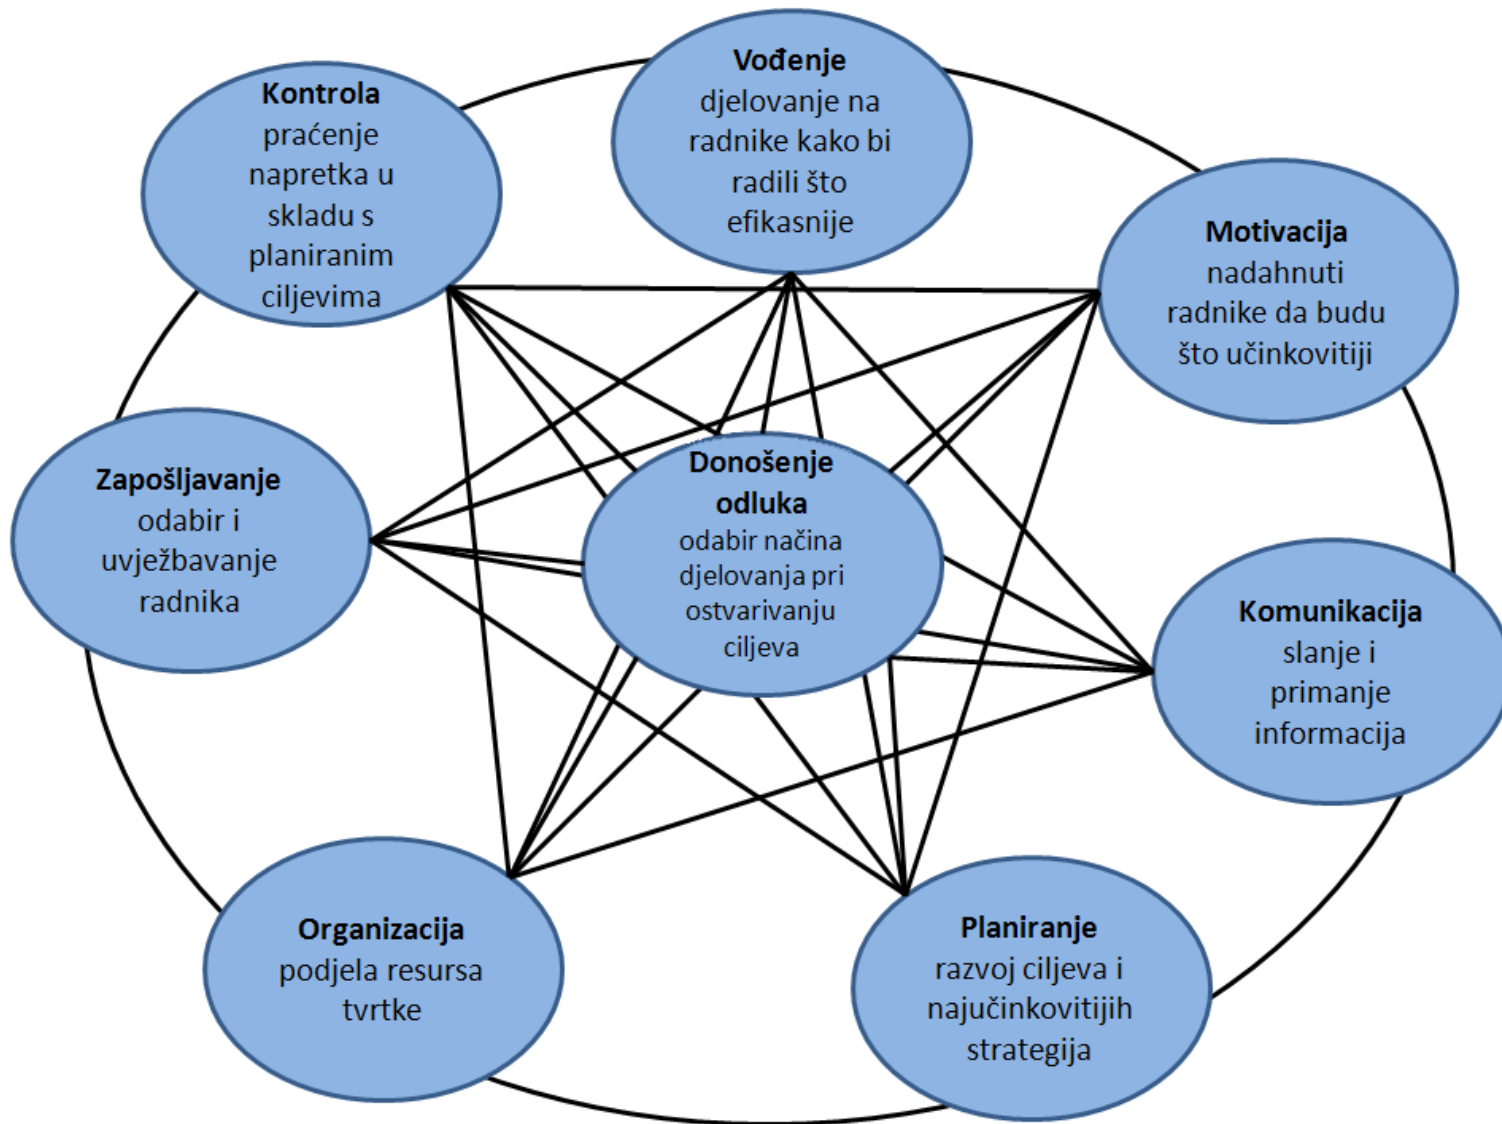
**Vođenje**
djelovanje na radnike kako bi radili što efikasnije

**Kontrola**
praćenje napretka u skladu s planiranim ciljevima

**Motivacija**
nadahnuti radnike da budu što učinkovitiji

**Zapošljavanje**
odabir i uvježbavanje radnika

**Donošenje odluka**
odabir načina djelovanja pri ostvarivanju ciljeva

**Komunikacija**
slanje i primanje informacija

**Organizacija**
podjela resursa tvrtke

**Planiranje**
razvoj ciljeva i najučinkovitijih strategija